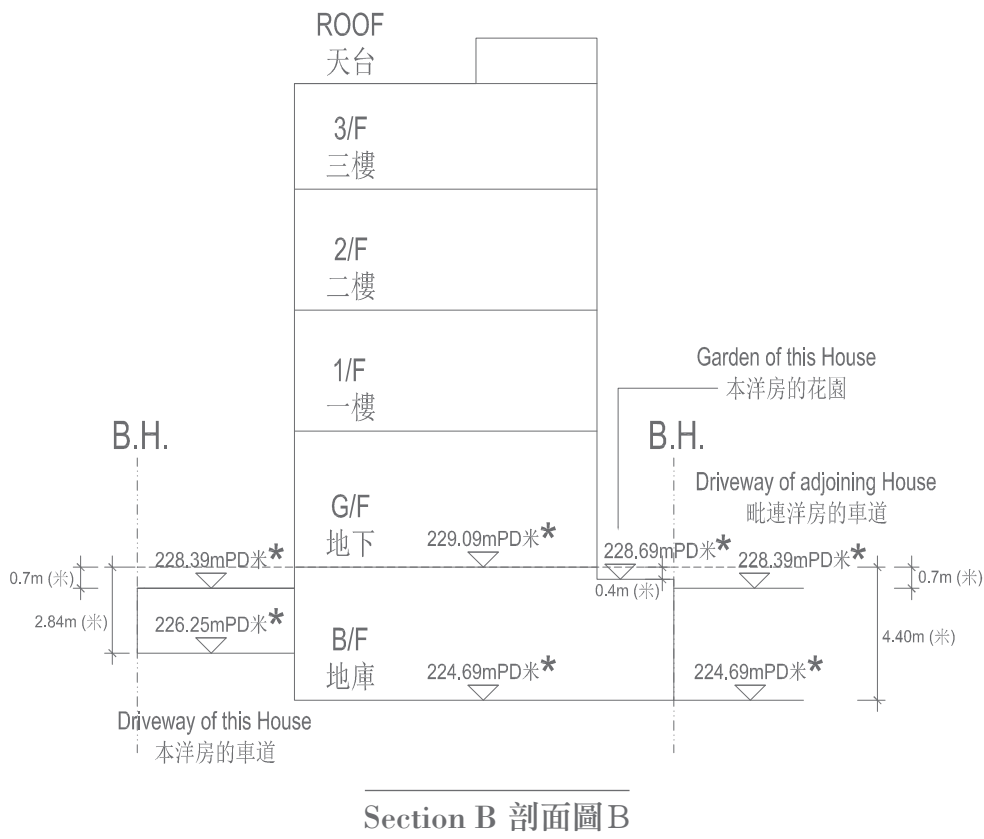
ROOF
天台

3/F
三樓

2/F
二樓

1/F
一樓

Garden of this House
本洋房的花園

B.H.

B.H.

Driveway of adjoining House
毗連洋房的車道

G/F
地下

228.39mPD米*

229.09mPD米*

228.69mPD米*

228.39mPD米*

0.7m (米)

0.4m (米)

0.7m (米)

2.84m (米)

226.25mPD米*

B/F
地庫

4.40m (米)

224.69mPD米*

224.69mPD米*

Driveway of this House
本洋房的車道

Section B 剖面圖B